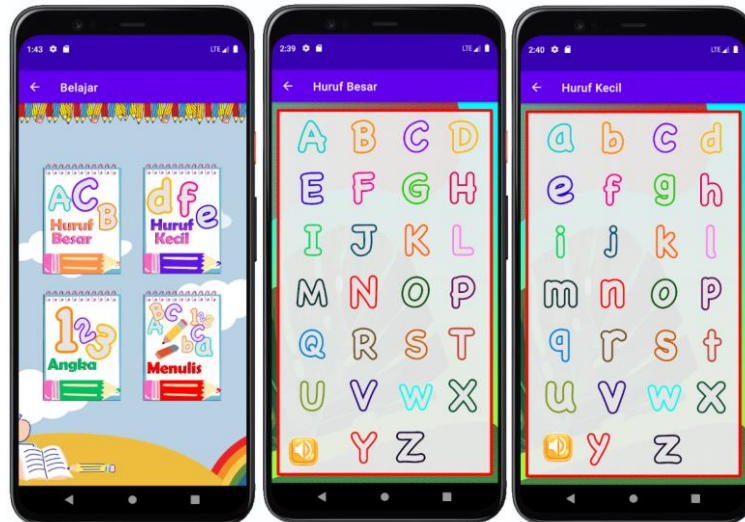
1:43 LTE

Belajar

ACB Huruf Besar

dfe Huruf Kecil

123 Angka

ABC abc Menulis

2:39 LTE

Huruf Besar

A B C D
E F G H
I J K L
M N O P
Q R S T
U V W X
Y Z

2:40 LTE

Huruf Kecil

a b c d
e f g h
i j k l
m n o p
q r s t
u v w x
y z